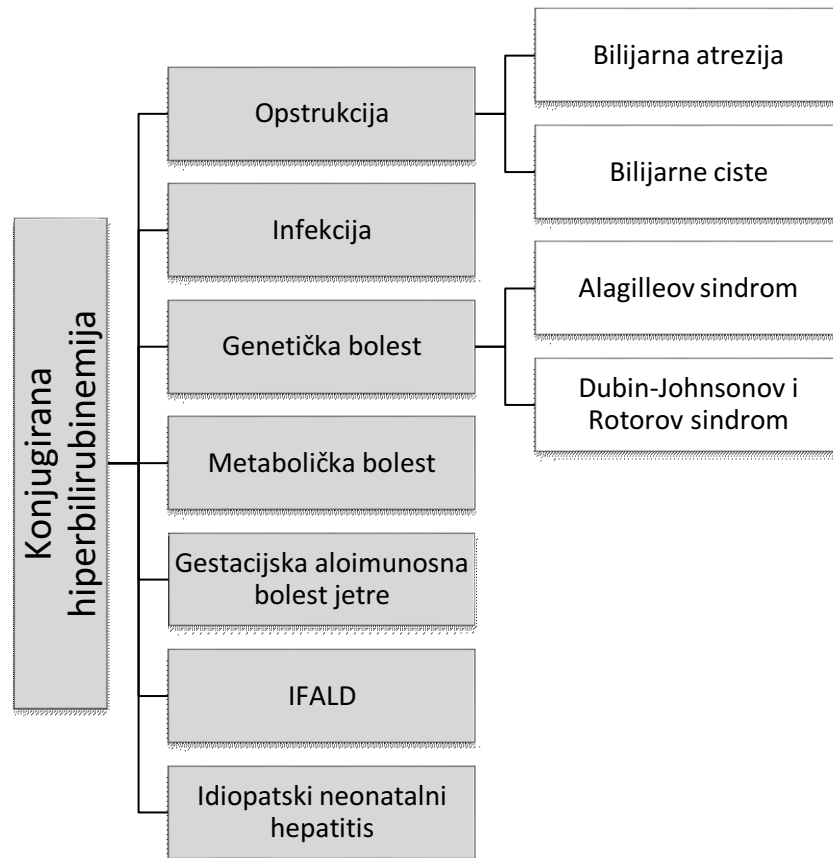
Konjugirana hiperbilirubinemija

Opstrukcija

Bilijarna atrezija

Bilijarne ciste

Infekcija

Genetička bolest

Alagilleov sindrom

Dubin-Johnsonov i Rotorov sindrom

Metabolička bolest

Gestacijska aloimunosna bolest jetre

IFALD

Idiopatski neonatalni hepatitis